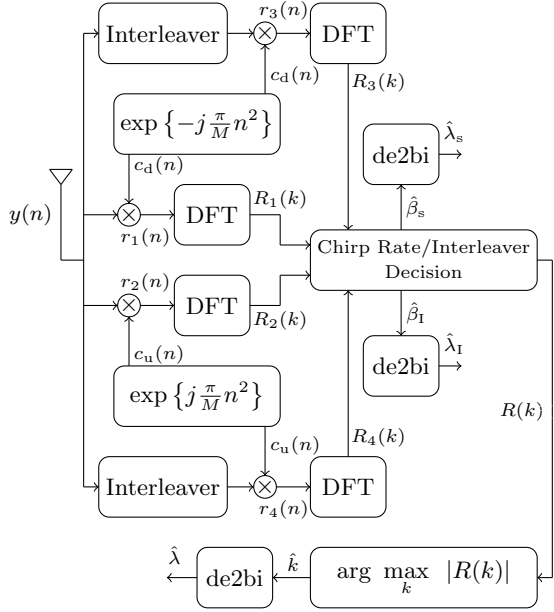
$r_3(n)$
Interleaver
DFT
$c_\mathrm{d}(n)$
$R_3(k)$
$\exp\left\{-j\frac{\pi}{M}n^2\right\}$
$\hat{\lambda}_\mathrm{s}$
de2bi
$c_\mathrm{d}(n)$
$\hat{\beta}_\mathrm{s}$
$y(n)$
$R_1(k)$
DFT
$r_1(n)$
Chirp Rate/Interleaver Decision
$r_2(n)$
DFT
$\hat{\beta}_\mathrm{I}$
$R_2(k)$
$c_\mathrm{u}(n)$
de2bi
$\hat{\lambda}_\mathrm{I}$
$\exp\left\{j\frac{\pi}{M}n^2\right\}$
$R(k)$
$c_\mathrm{u}(n)$
$R_4(k)$
Interleaver
DFT
$r_4(n)$
$\hat{\lambda}$
$\hat{k}$
de2bi
$\arg\max_k |R(k)|$